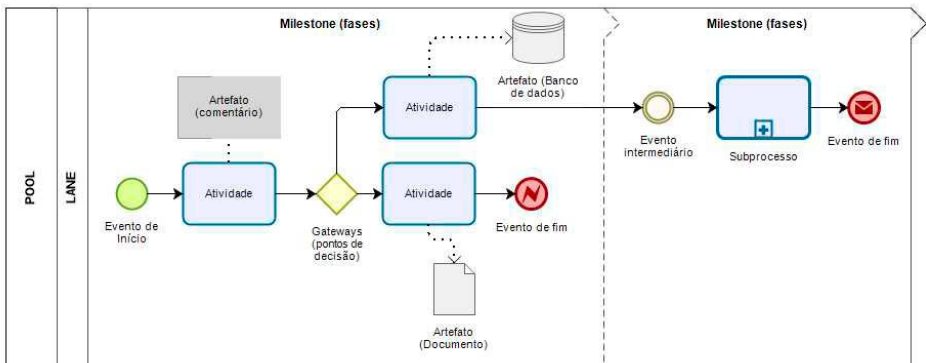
POOL

LANE

Milestone (fases)

Milestone (fases)

Artefato (Banco de dados)

Artefato (comentário)

Atividade

Evento intermediário

Subprocesso

Evento de fim

Evento de Início

Atividade

Gateways (pontos de decisão)

Atividade

Evento de fim

Artefato (Documento)